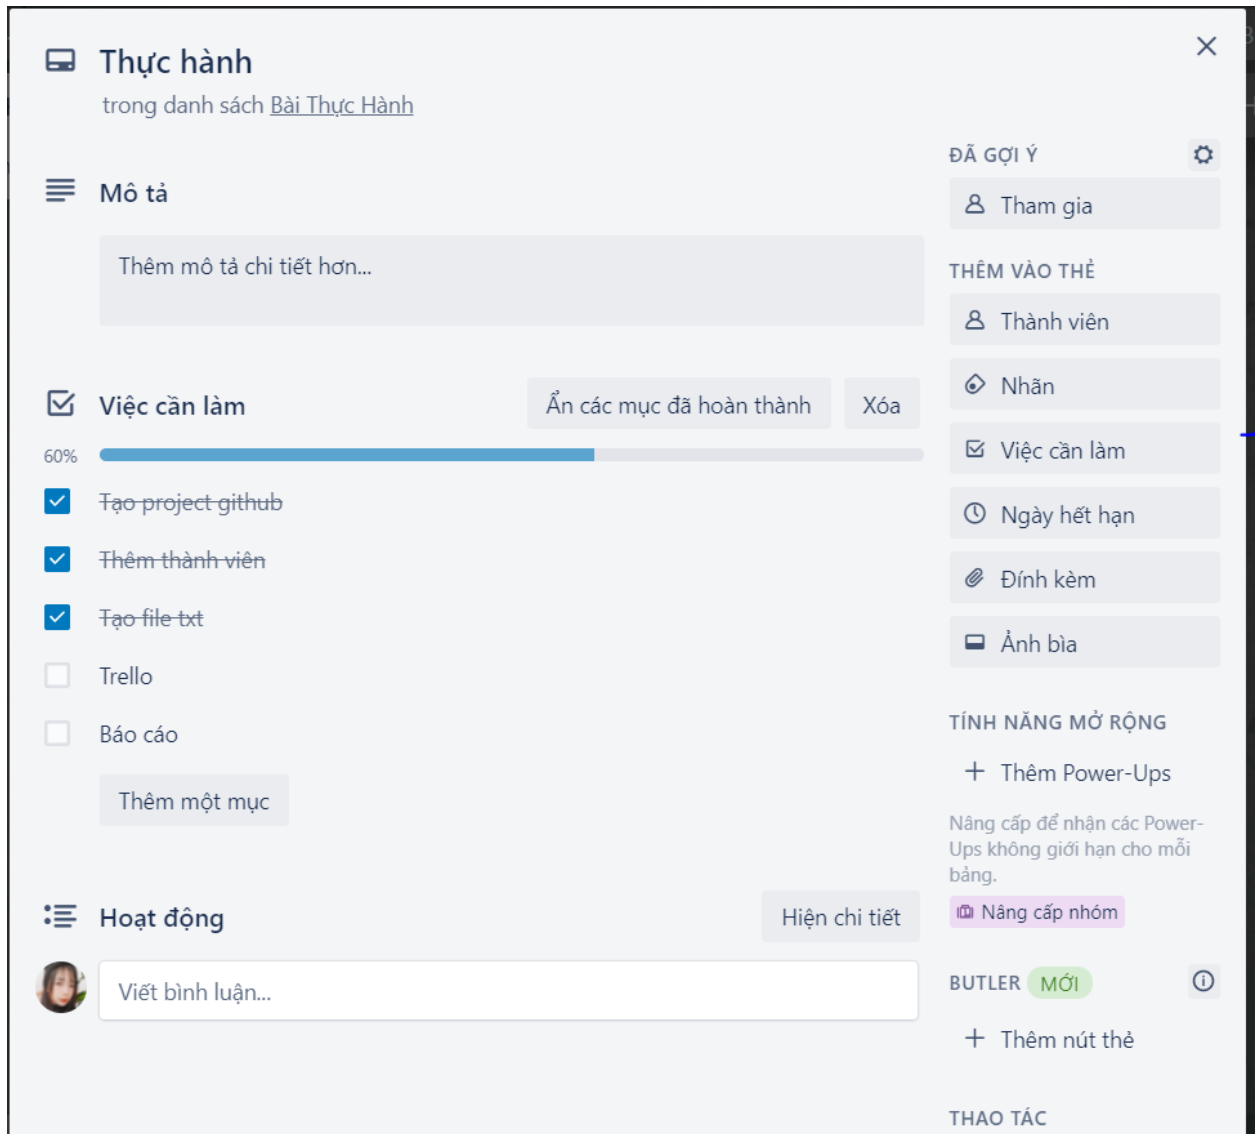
Thực hành
trong danh sách Bài Thực Hành

Mô tả

Thêm mô tả chi tiết hơn...

Việc cần làm

Ẩn các mục đã hoàn thành

Xóa

60%

Tạo project github

Thêm thành viên

Tạo file txt

Trello

Báo cáo

Thêm một mục

Hoạt động

Hiện chi tiết

Viết bình luận...

ĐÃ GỢI Ý

Tham gia

THÊM VÀO THẺ

Thành viên

Nhãn

Việc cần làm

Ngày hết hạn

Đính kèm

Ảnh bìa

TÍNH NĂNG MỞ RỘNG

Thêm Power-Ups

Nâng cấp để nhận các Power-Ups không giới hạn cho mỗi bảng.

Nâng cấp nhóm

BUTLER MỚI

Thêm nút thẻ

THAO TÁC